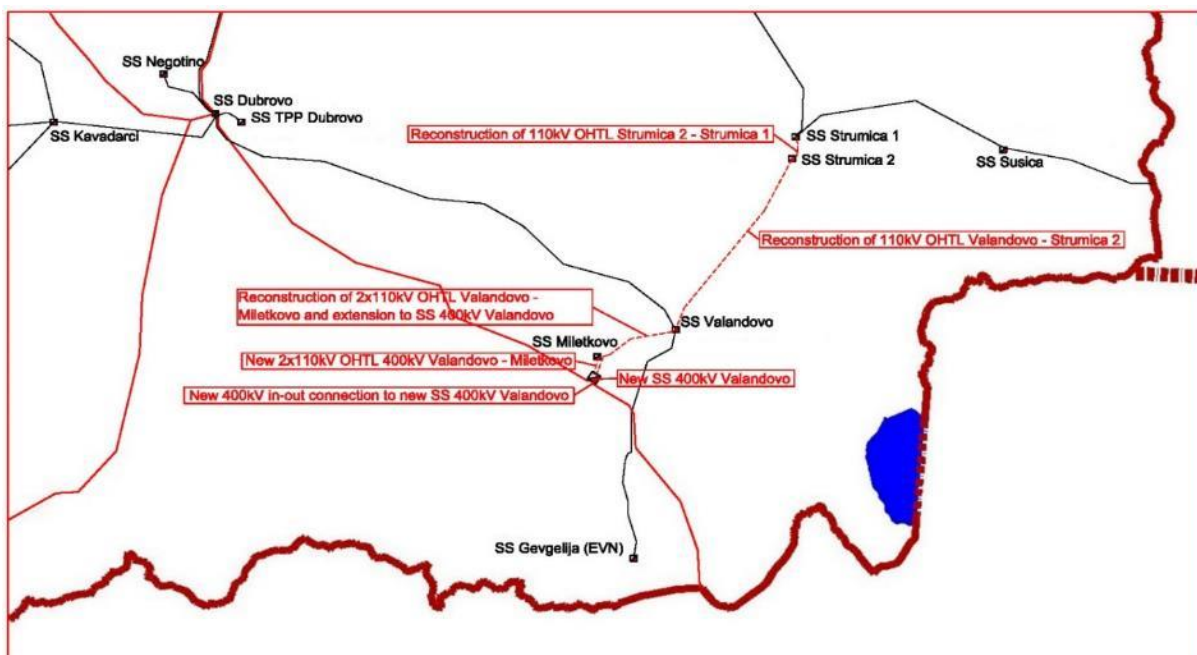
SS Negotino
SS Dubrovo
SS TPP Dubrovo
SS Kavadarci
Reconstruction of 110kV OHTL Strumica 2 - Strumica 1
SS Strumica 1
SS Strumica 2
SS Susica
Reconstruction of 110kV OHTL Valandovo - Strumica 2
Reconstruction of 2x110kV OHTL Valandovo - Miletkovo and extension to SS 400kV Valandovo
SS Valandovo
SS Miletkovo
New 2x110kV OHTL 400kV Valandovo - Miletkovo
New SS 400kV Valandovo
New 400kV in-out connection to new SS 400kV Valandovo
SS Gevgelija (EVN)